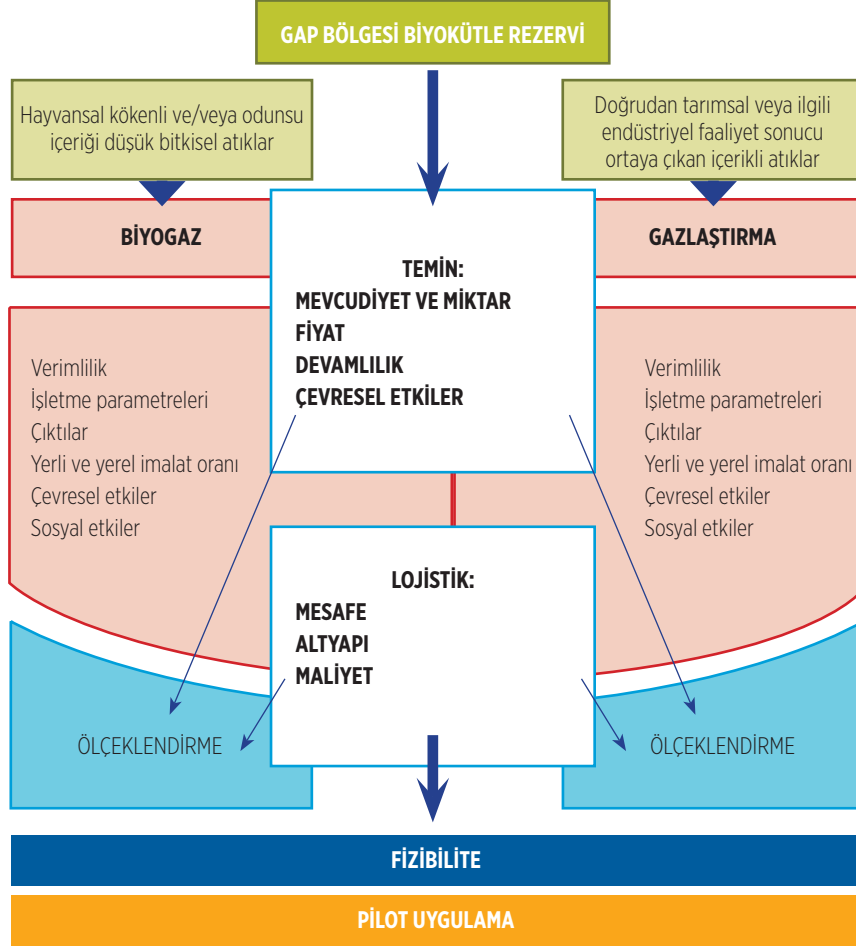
GAP BÖLGESİ BİYOKÜTLE REZERVİ

Hayvansal kökenli ve/veya odunsu içeriği düşük bitkisel atıklar

Doğrudan tarımsal veya ilgili endüstriyel faaliyet sonucu ortaya çıkan içerikli atıklar

BİYOGAZ

GAZLAŞTIRMA

TEMİN:
MEVCUDİYET VE MİKTAR
FİYAT
DEVAMLILIK
ÇEVRESEL ETKİLER

Verimlilik
İşletme parametreleri
Çıktılar
Yerli ve yerel imalat oranı
Çevresel etkiler
Sosyal etkiler

Verimlilik
İşletme parametreleri
Çıktılar
Yerli ve yerel imalat oranı
Çevresel etkiler
Sosyal etkiler

LOJİSTİK:
MESAFE
ALTYAPI
MALİYET

ÖLÇEKLENDİRME

ÖLÇEKLENDİRME

FİZİBİLİTE

PİLOT UYGULAMA